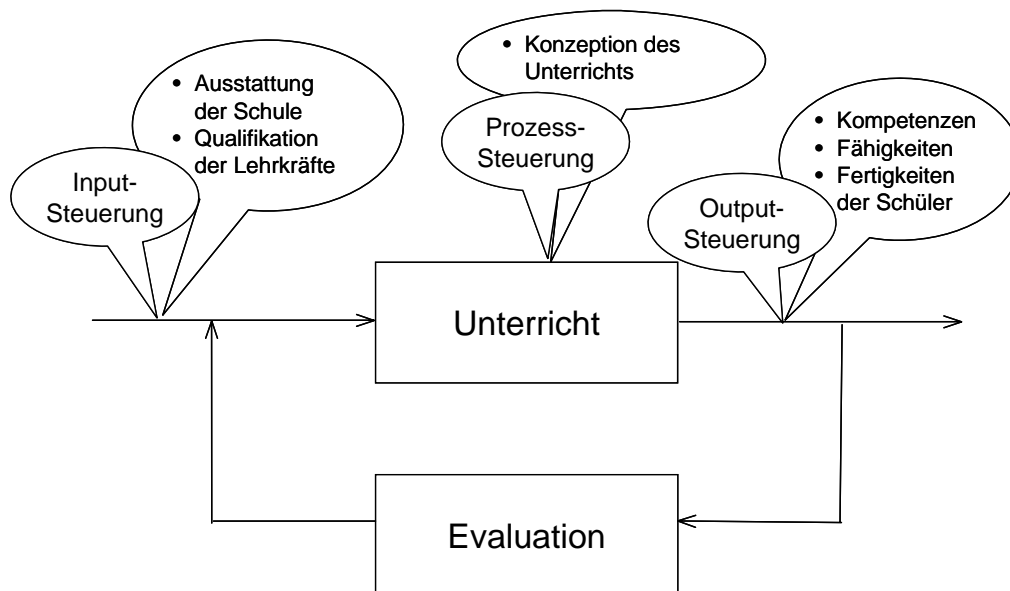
• Konzeption des Unterrichts

• Ausstattung der Schule
• Qualifikation der Lehrkräfte

Prozess-Steuerung

• Kompetenzen
• Fähigkeiten
• Fertigkeiten der Schüler

Input-Steuerung

Output-Steuerung

Unterricht

Evaluation